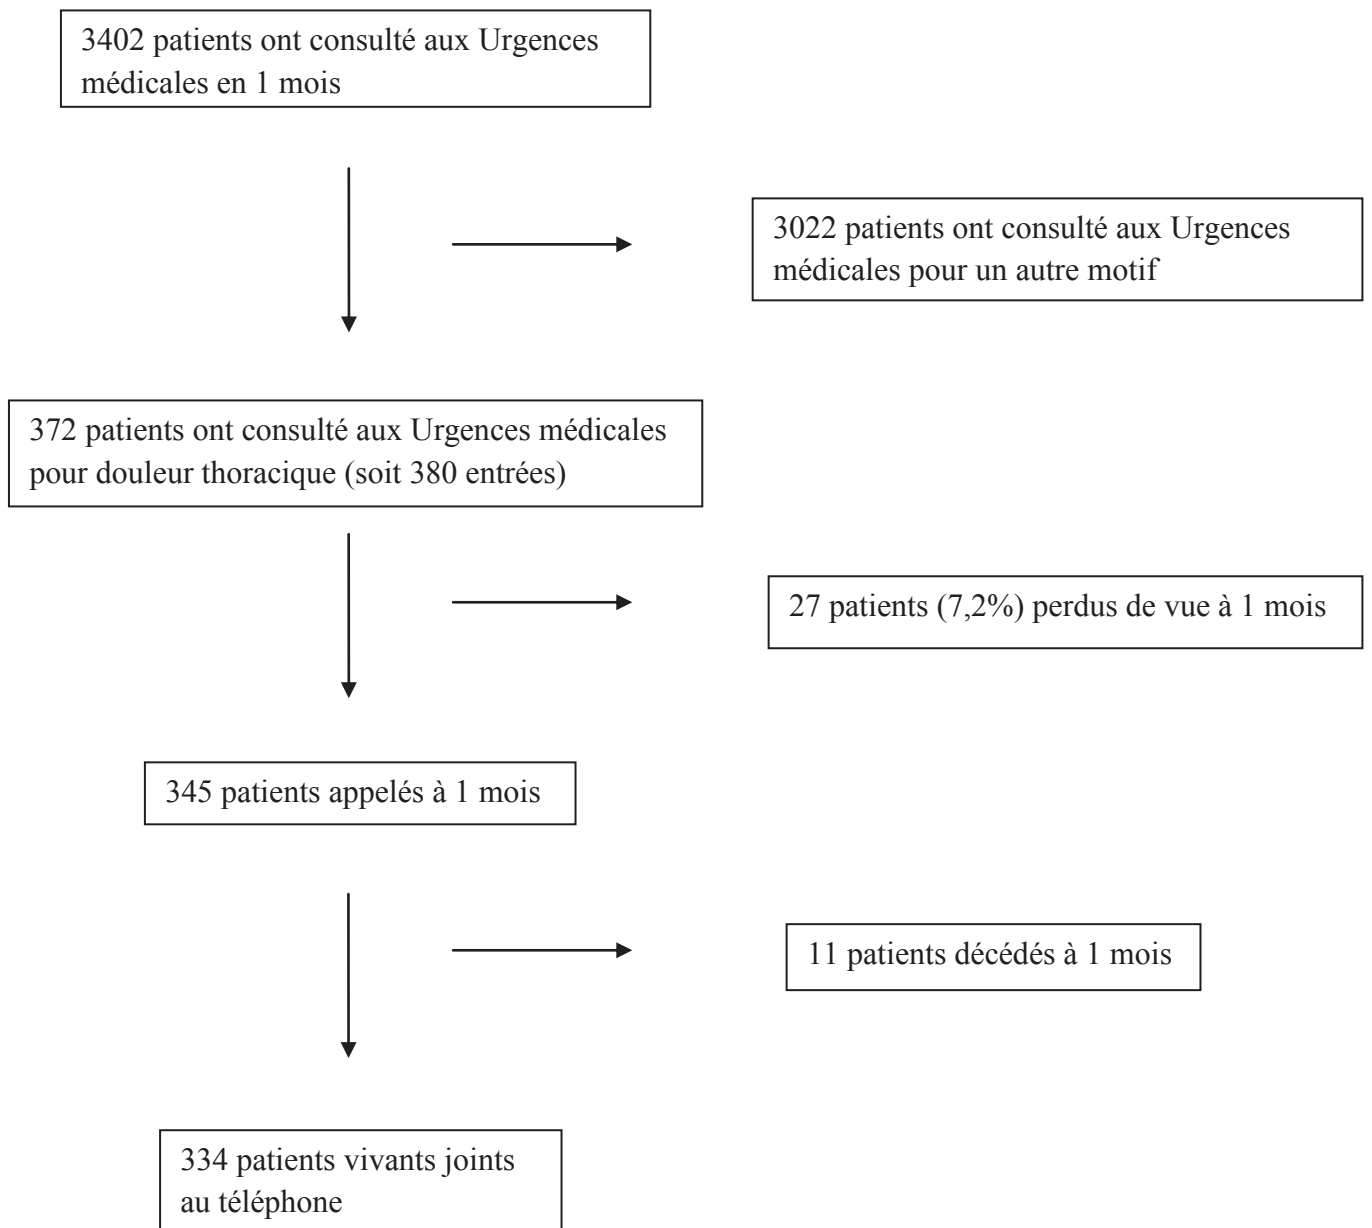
3402 patients ont consulté aux Urgences médicales en 1 mois

3022 patients ont consulté aux Urgences médicales pour un autre motif

372 patients ont consulté aux Urgences médicales pour douleur thoracique (soit 380 entrées)

27 patients (7,2%) perdus de vue à 1 mois

345 patients appelés à 1 mois

11 patients décédés à 1 mois

334 patients vivants joints au téléphone